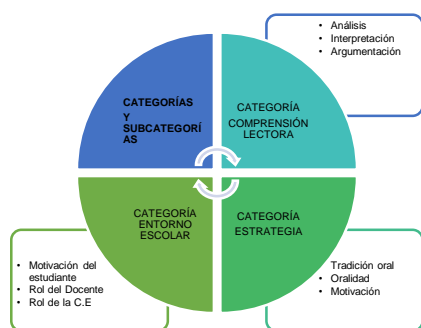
CATEGORÍAS Y SUBCATEGORÍAS

CATEGORÍA COMPRENSIÓN LECTORA

• Análisis
• Interpretación
• Argumentación

CATEGORÍA ENTORNO ESCOLAR

• Motivación del estudiante
• Rol del Docente
• Rol de la C.E

CATEGORÍA ESTRATEGIA

• Tradición oral
• Oralidad
• Motivación